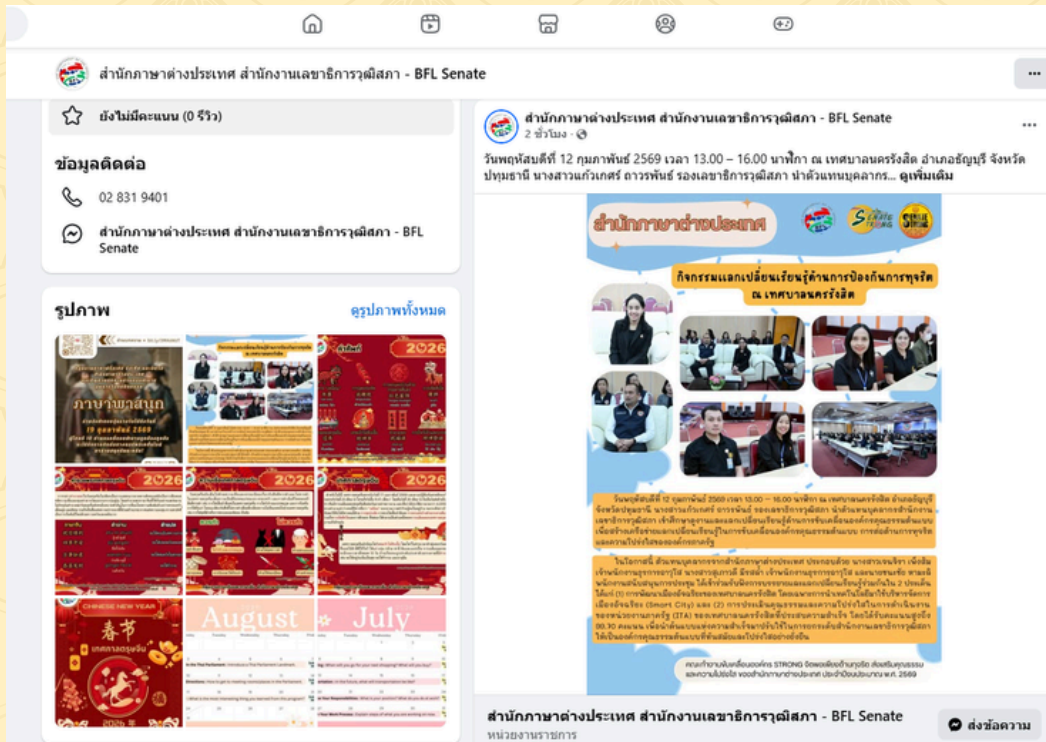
สำนักภาษาต่างประเทศ สำนักงานเลขาธิการวุฒิสภา - BFL Senate

ยังไม่มีคะแนน (0 รีวิว)

ข้อมูลติดต่อ

02 831 9401

สำนักภาษาต่างประเทศ สำนักงานเลขาธิการวุฒิสภา - BFL Senate

รูปภาพ

ดูรูปภาพทั้งหมด

ภาษาพาสนุก

2026

2026

2026

CHINESE NEW YEAR

春节

August

July

สำนักภาษาต่างประเทศ สำนักงานเลขาธิการวุฒิสภา - BFL Senate
2 ชั่วโมง ·

วันพฤหัสบดีที่ 12 กุมภาพันธ์ 2569 เวลา 13.00 – 16.00 นาฬิกา ณ เทศบาลนครรังสิต อำเภอธัญบุรี จังหวัดปทุมธานี นางสาวแก้วเกศร์ ถาวรพันธ์ รองเลขาธิการวุฒิสภา นำตัวแทนบุคลากร... ดูเพิ่มเติม

สำนักภาษาต่างประเทศ

STRONG

กิจกรรมแลกเปลี่ยนเรียนรู้ด้านการป้องกันการทุจริต ณ เทศบาลนครรังสิต

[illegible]

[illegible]

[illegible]

สำนักภาษาต่างประเทศ สำนักงานเลขาธิการวุฒิสภา - BFL Senate
หน่วยงานราชการ

ส่งข้อความ